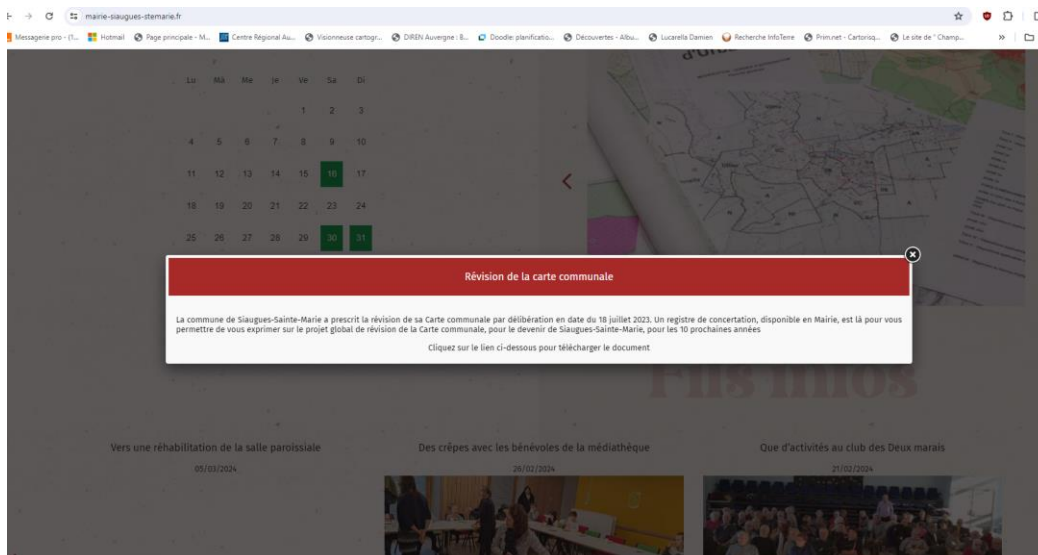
mairie-siaugues-stemarie.fr

Messagerie pro - (1... Hotmail Page principale - M... Centre Régional Au... Visionneuse cartogr... DIREN Auvergne | B... Doodle: planificatio... Découvertes - Albu... Lucarella Damien Recherche InfoTerre Prim.net - Cartorisq... Le site de " Champ...

| Lu | Ma | Me | Je | Ve | Sa | Di |
|---|---|---|---|---|---|---|
| | | | | 1 | 2 | 3 |
| 4 | 5 | 6 | 7 | 8 | 9 | 10 |
| 11 | 12 | 13 | 14 | 15 | 16 | 17 |
| 18 | 19 | 20 | 21 | 22 | 23 | 24 |
| 25 | 26 | 27 | 28 | 29 | 30 | 31 |

Révision de la carte communale

La commune de Siaugues-Sainte-Marie a prescrit la révision de sa Carte communale par délibération en date du 18 juillet 2023. Un registre de concertation, disponible en Mairie, est là pour vous permettre de vous exprimer sur le projet global de révision de la Carte communale, pour le devenir de Siaugues-Sainte-Marie, pour les 10 prochaines années

Cliquez sur le lien ci-dessous pour télécharger le document

Fils infos

Vers une réhabilitation de la salle paroissiale
05/03/2024

Des crêpes avec les bénévoles de la médiathèque
26/02/2024

Que d'activités au club des Deux marais
21/02/2024